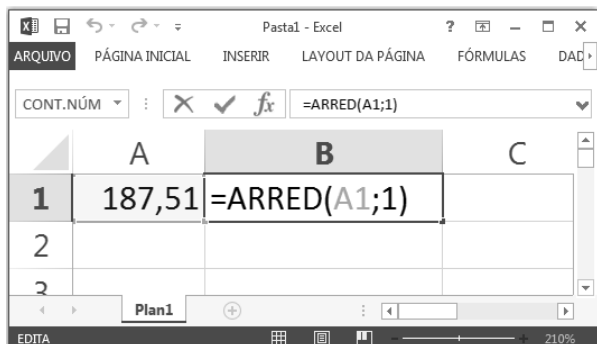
Pasta1 - Excel

ARQUIVO PÁGINA INICIAL INSERIR LAYOUT DA PÁGINA FÓRMULAS DAD

CONT.NÚM =ARRED(A1;1)

| | A | B | C |
|---|---|---|---|
| 1 | 187,51 | =ARRED(A1;1) | |
| 2 | | | |
| 3 | | | |

Plan1

EDITA 210%